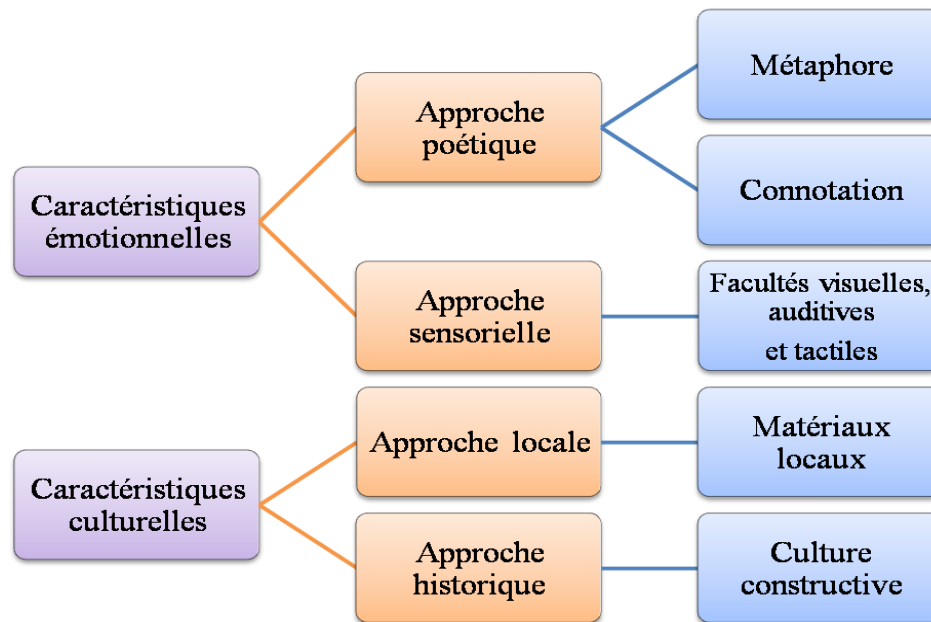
Caractéristiques émotionnelles

Approche poétique

Métaphore

Connotation

Approche sensorielle

Facultés visuelles, auditives et tactiles

Caractéristiques culturelles

Approche locale

Matériaux locaux

Approche historique

Culture constructive